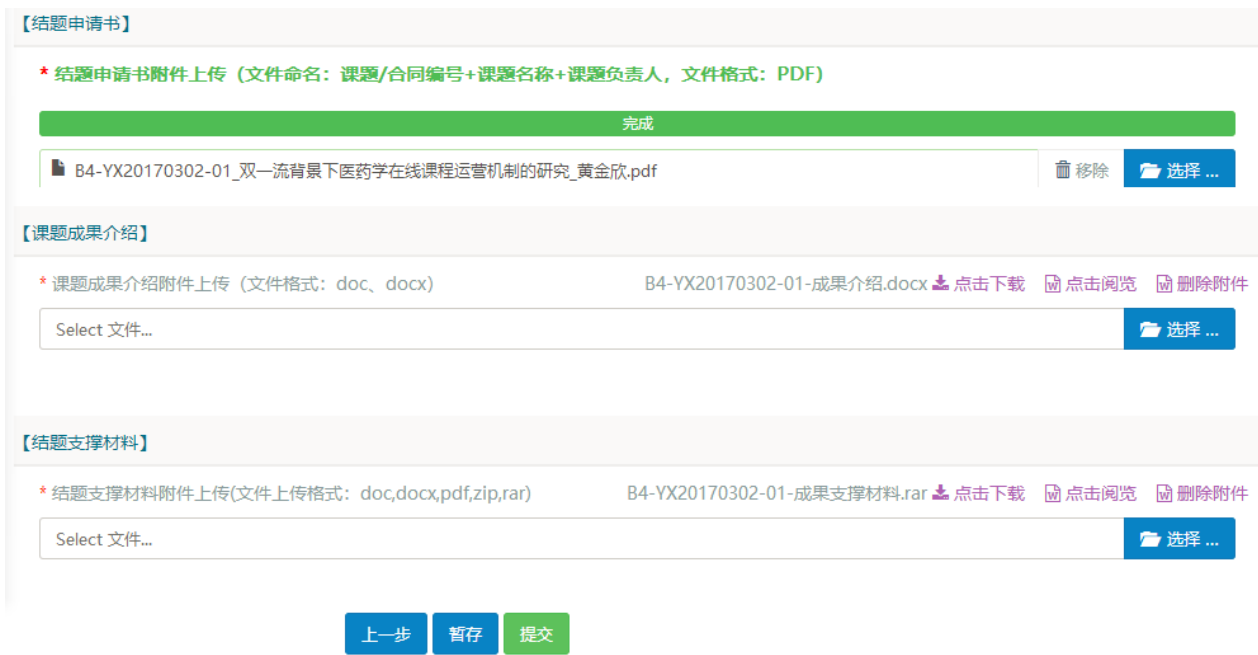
【结题申请书】

* 结题申请书附件上传（文件命名：课题/合同编号+课题名称+课题负责人，文件格式：PDF）

完成

B4-YX20170302-01_双一流背景下医药学在线课程运营机制的研究_黄金欣.pdf

移除 选择 ...

【课题成果介绍】

* 课题成果介绍附件上传（文件格式：doc、docx） B4-YX20170302-01-成果介绍.docx 点击下载 点击阅览 删除附件

Select 文件... 选择 ...

【结题支撑材料】

* 结题支撑材料附件上传(文件上传格式：doc,docx,pdf,zip,rar) B4-YX20170302-01-成果支撑材料.rar 点击下载 点击阅览 删除附件

Select 文件... 选择 ...

上一步 暂存 提交